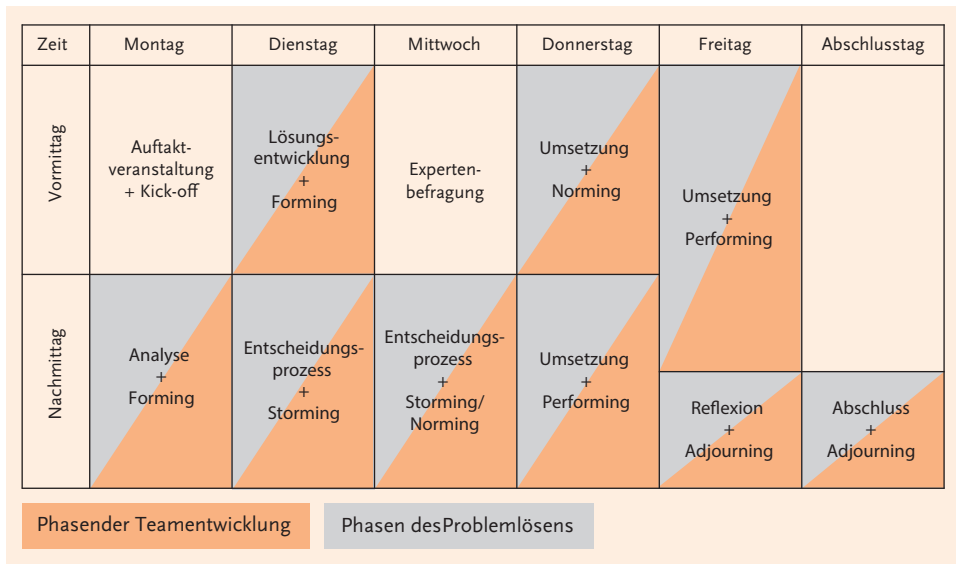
| Zeit | Montag | Dienstag | Mittwoch | Donnerstag | Freitag | Abschlusstag |
|---|---|---|---|---|---|---|
| Vormittag | Auftaktveranstaltung + Kick-off | Lösungsentwicklung + Forming | Expertenbefragung | Umsetzung + Norming | Umsetzung + Performing | |
| Nachmittag | Analyse + Forming | Entscheidungsprozess + Storming | Entscheidungsprozess + Storming/ Norming | Umsetzung + Performing | Reflexion + Adjourning | Abschluss + Adjourning |

Phasender Teamentwicklung

Phasen desProblemlösens